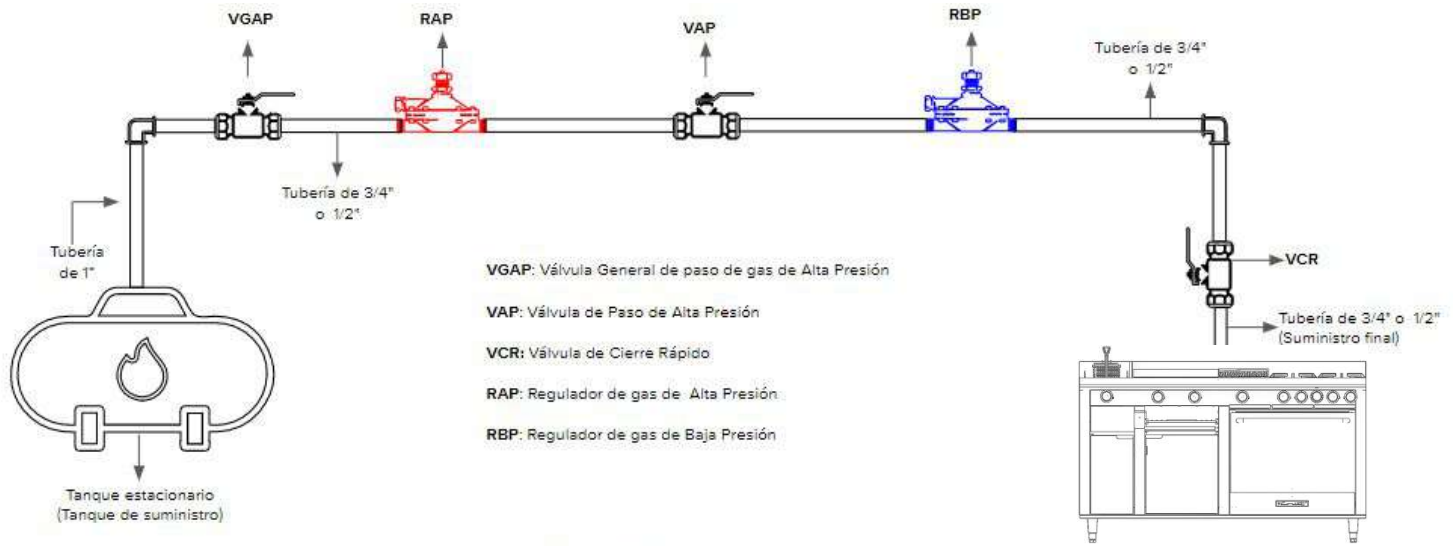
VGAP

RAP

VAP

RBP

Tubería de 3/4" o 1/2"

Tubería de 3/4" o 1/2"

Tubería de 1"

VCR

Tubería de 3/4" o 1/2" (Suministro final)

VGAP: Válvula General de paso de gas de Alta Presión

VAP: Válvula de Paso de Alta Presión

VCR: Válvula de Cierre Rápido

RAP: Regulador de gas de Alta Presión

RBP: Regulador de gas de Baja Presión

Tanque estacionario (Tanque de suministro)